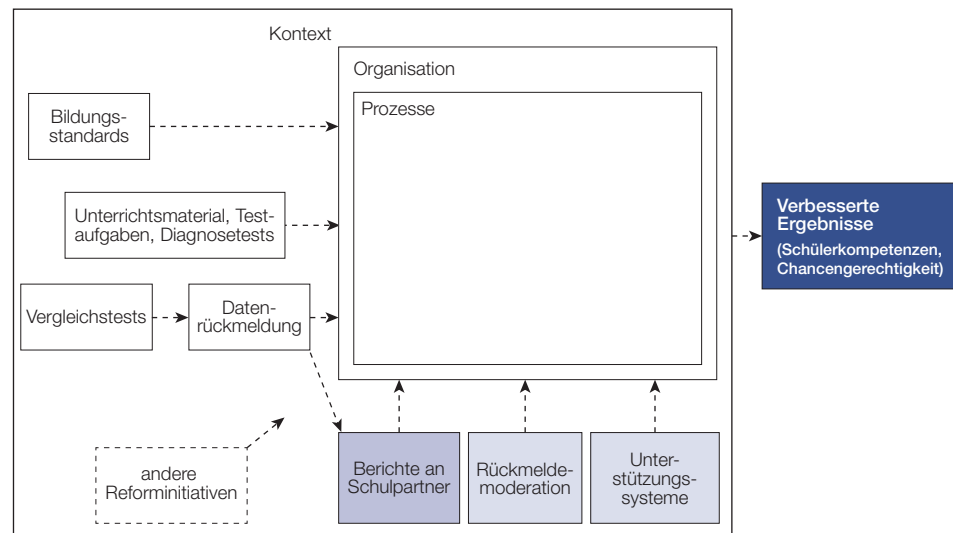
Kontext

Organisation

Prozesse

Bildungsstandards

Unterrichtsmaterial, Testaufgaben, Diagnosetests

Vergleichstests

Datenrückmeldung

andere Reforminitiativen

Berichte an Schulpartner

Rückmeldemoderation

Unterstützungssysteme

Verbesserte Ergebnisse
(Schülerkompetenzen, Chancengerechtigkeit)